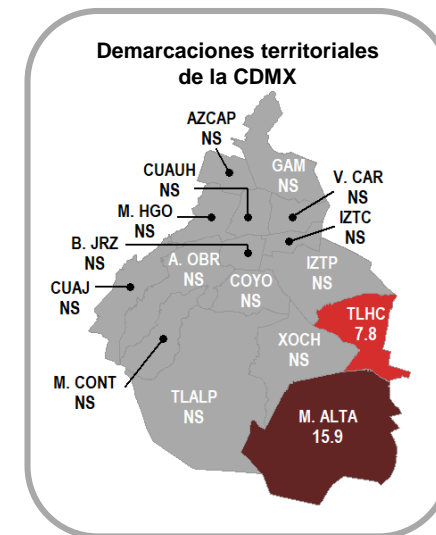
Demarcaciones territoriales de la CDMX

AZCAP
NS

GAM
NS

CUAUH
NS

V. CAR
NS

M. HGO
NS

IZTC
NS

B. JRZ
NS

A. OBR
NS

COYO
NS

IZTP
NS

CUAJ
NS

TLHC
7.8

XOCH
NS

M. CONT
NS

TLALP
NS

M. ALTA
15.9